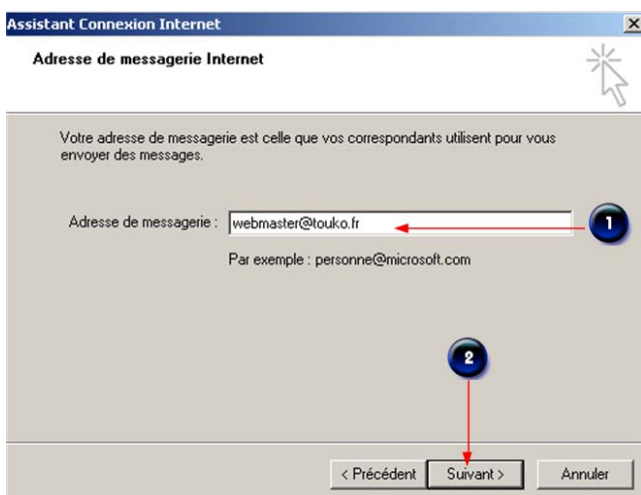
Assistant Connexion Internet

×

Adresse de messagerie Internet

Votre adresse de messagerie est celle que vos correspondants utilisent pour vous envoyer des messages.

Adresse de messagerie : webmaster@touko.fr

1

Par exemple : personne@microsoft.com

2

< Précédent

Suivant >

Annuler